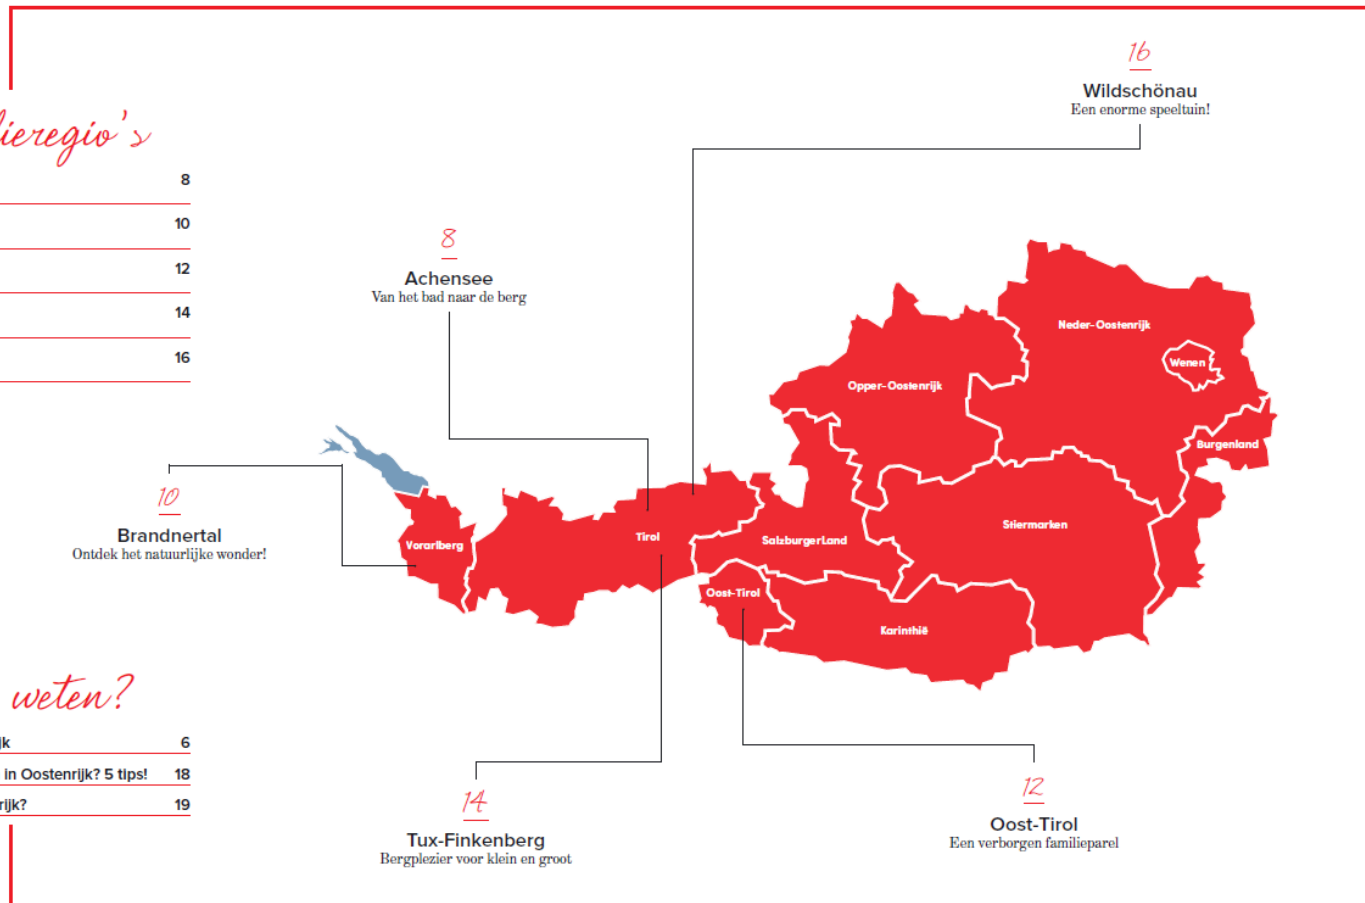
lieregio's

8

10

12

14

16

weten?

ijk 6

in Oostenrijk? 5 tips! 18

rijk? 19

16
Wildschönau
Een enorme speeltuin!

8
Achensee
Van het bad naar de berg

10
Brandnertal
Ontdek het natuurlijke wonder!

Neder-Oostenrijk
Wenen
Opper-Oostenrijk
Burgenland
Vorarlberg
Tirol
SalzburgerLand
Stiermarken
Oost-Tirol
Karinthië

14
Tux-Finkenberg
Bergplezier voor klein en groot

12
Oost-Tirol
Een verborgen familieparel